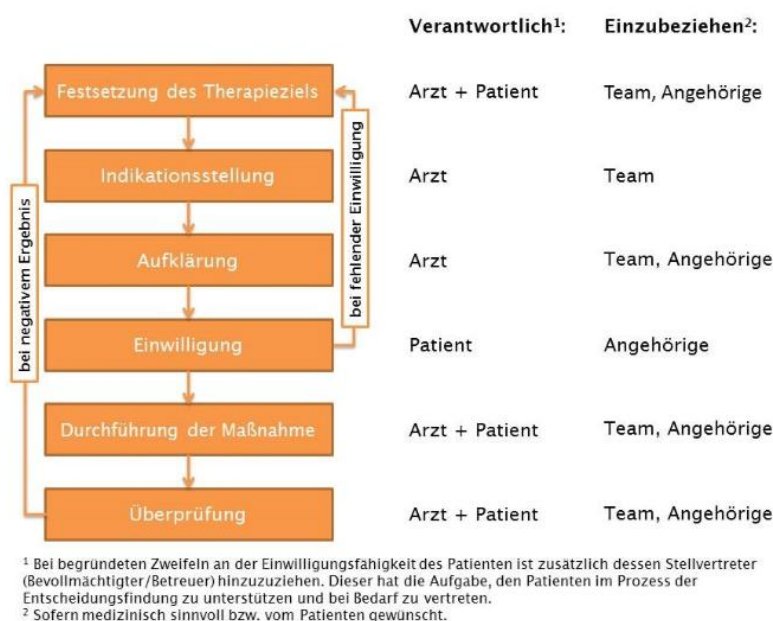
Verantwortlich$^1$: Einzubeziehen$^2$:

Festsetzung des Therapieziels — Arzt + Patient — Team, Angehörige

Indikationsstellung — Arzt — Team

Aufklärung — Arzt — Team, Angehörige

Einwilligung — Patient — Angehörige

Durchführung der Maßnahme — Arzt + Patient — Team, Angehörige

Überprüfung — Arzt + Patient — Team, Angehörige

bei negativem Ergebnis

bei fehlender Einwilligung

$^1$ Bei begründeten Zweifeln an der Einwilligungsfähigkeit des Patienten ist zusätzlich dessen Stellvertreter (Bevollmächtigter/Betreuer) hinzuzuziehen. Dieser hat die Aufgabe, den Patienten im Prozess der Entscheidungsfindung zu unterstützen und bei Bedarf zu vertreten.
$^2$ Sofern medizinisch sinnvoll bzw. vom Patienten gewünscht.